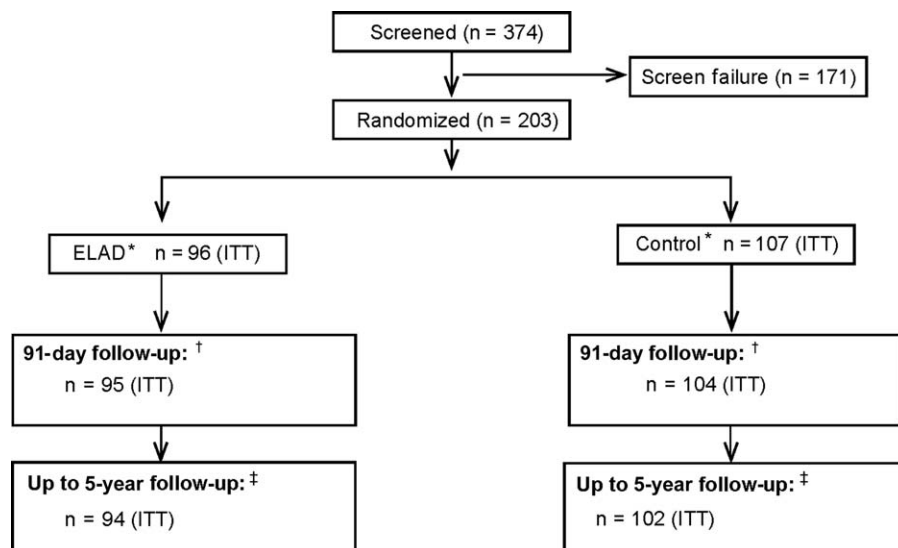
Screened (n = 374)

Screen failure (n = 171)

Randomized (n = 203)

ELAD* n = 96 (ITT)

Control* n = 107 (ITT)

**91-day follow-up:** †
n = 95 (ITT)

**91-day follow-up:** †
n = 104 (ITT)

**Up to 5-year follow-up:** ‡
n = 94 (ITT)

**Up to 5-year follow-up:** ‡
n = 102 (ITT)